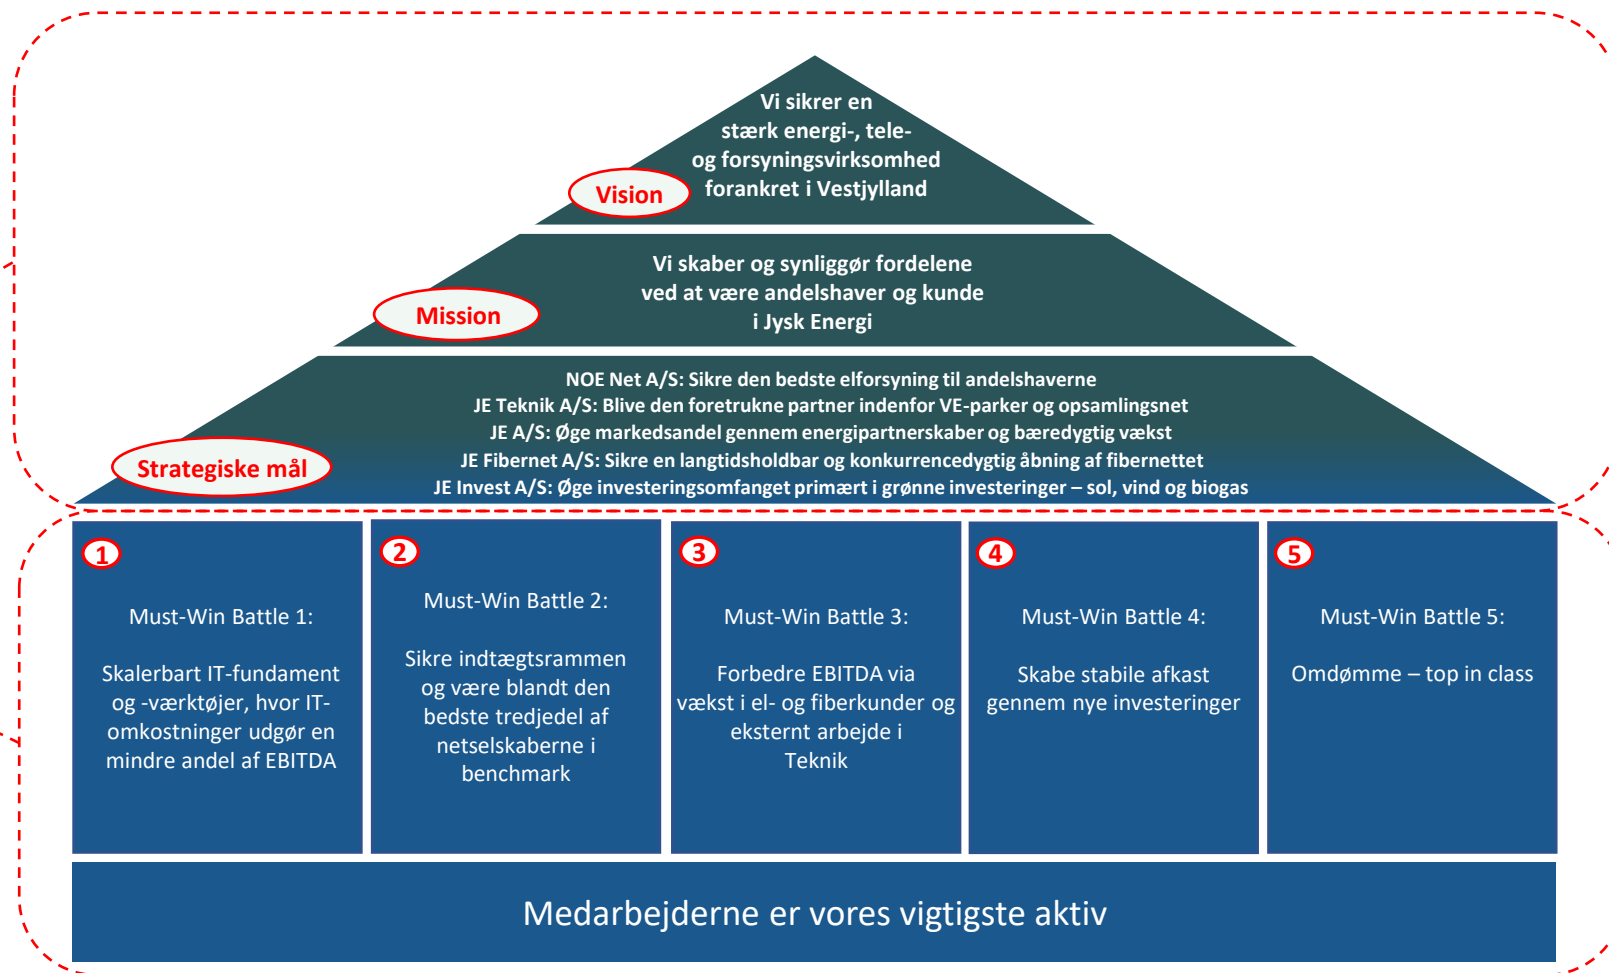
Vi sikrer en stærk energi-, tele- og forsyningsvirksomhed forankret i Vestjylland

Vision

Vi skaber og synliggør fordelene ved at være andelshaver og kunde i Jysk Energi

Mission

NOE Net A/S: Sikre den bedste elforsyning til andelshaverne
JE Teknik A/S: Blive den foretrukne partner indenfor VE-parker og opsamlingsnet
JE A/S: Øge markedsandel gennem energipartnerskaber og bæredygtig vækst
JE Fibernet A/S: Sikre en langtidsholdbar og konkurrencedygtig åbning af fibernettet
JE Invest A/S: Øge investeringsomfanget primært i grønne investeringer – sol, vind og biogas

Strategiske mål

1
Must-Win Battle 1:

Skalerbart IT-fundament og -værktøjer, hvor IT-omkostninger udgør en mindre andel af EBITDA

2
Must-Win Battle 2:

Sikre indtægtsrammen og være blandt den bedste tredjedel af netselskaberne i benchmark

3
Must-Win Battle 3:

Forbedre EBITDA via vækst i el- og fiberkunder og eksternt arbejde i Teknik

4
Must-Win Battle 4:

Skabe stabile afkast gennem nye investeringer

5
Must-Win Battle 5:

Omdømme – top in class

Medarbejderne er vores vigtigste aktiv